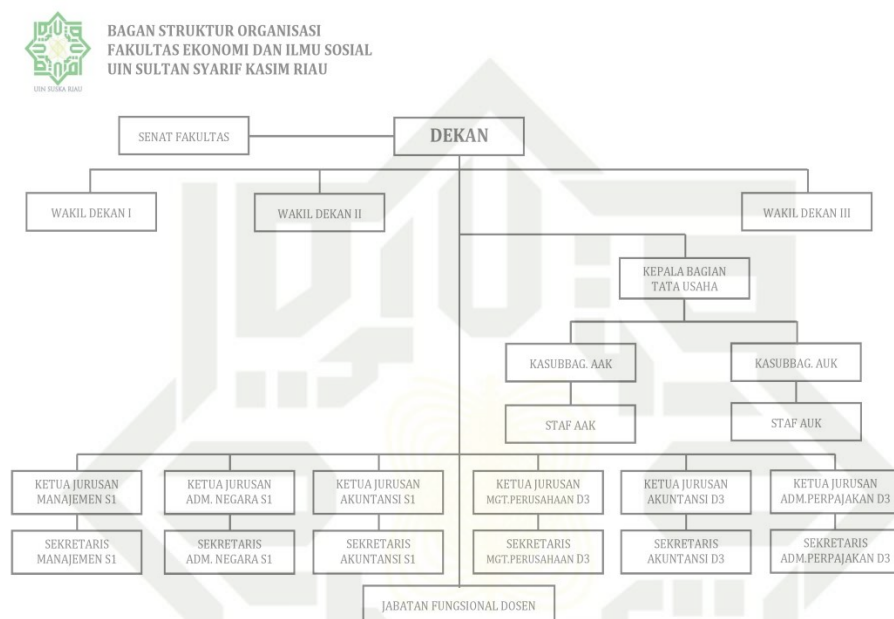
UIN SUSKA RIAU

BAGAN STRUKTUR ORGANISASI
FAKULTAS EKONOMI DAN ILMU SOSIAL
UIN SULTAN SYARIF KASIM RIAU

SENAT FAKULTAS

DEKAN

WAKIL DEKAN I

WAKIL DEKAN II

WAKIL DEKAN III

KEPALA BAGIAN TATA USAHA

KASUBBAG. AAK

KASUBBAG. AUK

STAF AAK

STAF AUK

KETUA JURUSAN MANAJEMEN S1

KETUA JURUSAN ADM. NEGARA S1

KETUA JURUSAN AKUNTANSI S1

KETUA JURUSAN MGT.PERUSAHAAN D3

KETUA JURUSAN AKUNTANSI D3

KETUA JURUSAN ADM.PERPAJAKAN D3

SEKRETARIS MANAJEMEN S1

SEKRETARIS ADM. NEGARA S1

SEKRETARIS AKUNTANSI S1

SEKRETARIS MGT.PERUSAHAAN D3

SEKRETARIS AKUNTANSI D3

SEKRETARIS ADM.PERPAJAKAN D3

JABATAN FUNGSIONAL DOSEN